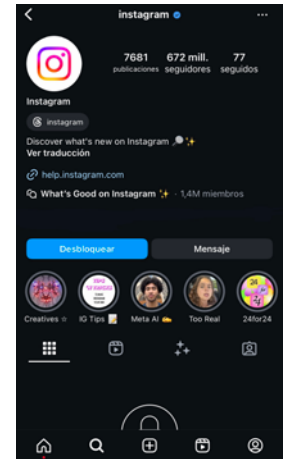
instagram

7681 publicaciones
672 mill. seguidores
77 seguidos

Instagram

instagram

Discover what's new on Instagram 🔎✨
Ver traducción

help.instagram.com

What's Good on Instagram ✨ · 1,4M miembros

Desbloquear
Mensaje

Creatives
IG Tips 📝
Meta AI
Too Real
24for24